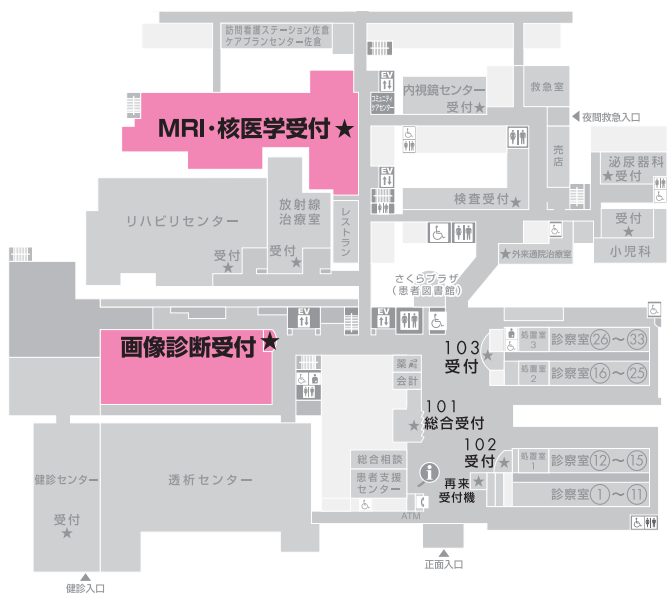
訪問看護ステーション佐倉
ケアプランセンター佐倉

EV
コミュニティケアセンター

内視鏡センター
受付★

救急室

夜間救急入口

MRI・核医学受付★

売店

泌尿器科
★受付

検査受付★

受付
★
小児科

リハビリセンター

放射線
治療室

レストラン

受付
★

受付
★

★外来通院治療室

さくらプラザ
（患者図書館）

EV

EV

103
受付

処置室
3

診察室㉖～㉝

画像診断受付★

処置室
2

診察室⑯～㉕

薬
会計

101
総合受付

102
受付

処置室
1

診察室⑫～⑮

総合相談

患者支援
センター

再来
受付機

診察室①～⑪

健診センター

受付
★

透析センター

ATM

正面入口

健診入口